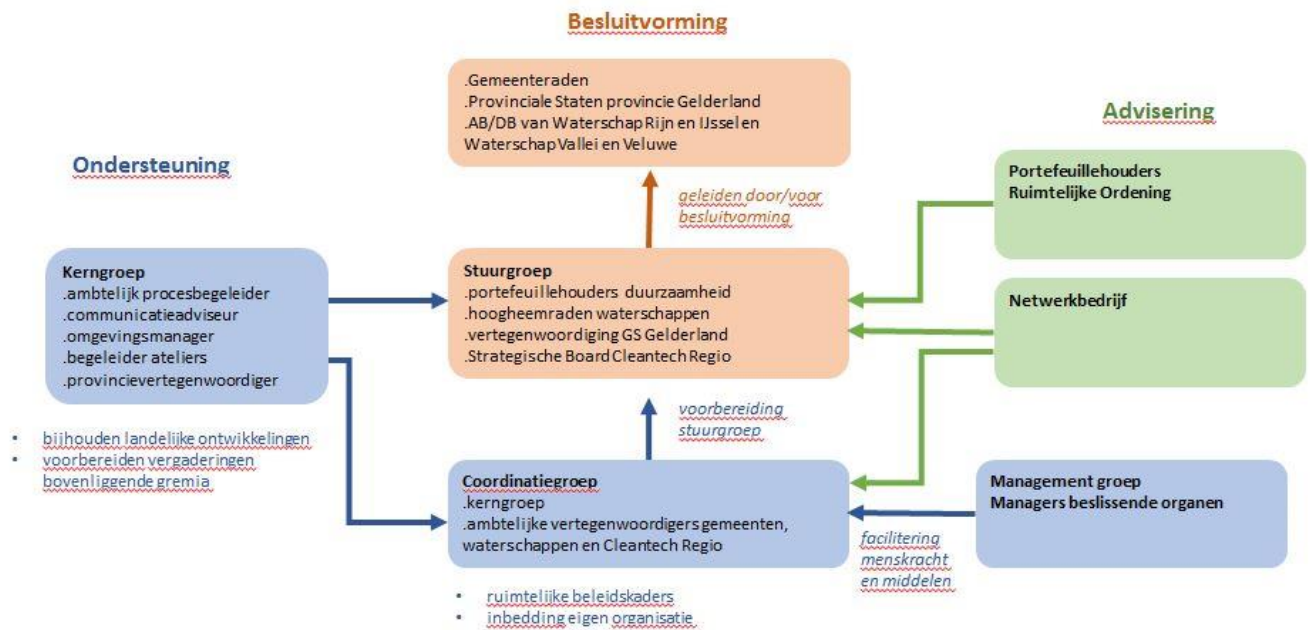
Besluitvorming

.Gemeenteraden
.Provinciale Staten provincie Gelderland
.AB/DB van Waterschap Rijn en IJssel en Waterschap Vallei en Veluwe

Advisering

Ondersteuning

geleiden door/voor besluitvorming

Portefeuillehouders
Ruimtelijke Ordening

Kerngroep
.ambtelijk procesbegeleider
.communicatieadviseur
.omgevingsmanager
.begeleider ateliers
.provincievertegenwoordiger

Stuurgroep
.portefeuillehouders duurzaamheid
.hoogheemraden waterschappen
.vertegenwoordiging GS Gelderland
.Strategische Board Cleantech Regio

Netwerkbedrijf

• bijhouden landelijke ontwikkelingen
• voorbereiden vergaderingen bovenliggende gremia

voorbereiding stuurgroep

Coordinatiegroep
.kerngroep
.ambtelijke vertegenwoordigers gemeenten, waterschappen en Cleantech Regio

Management groep
Managers beslissende organen

facilitering menskracht en middelen

• ruimtelijke beleidskaders
• inbedding eigen organisatie